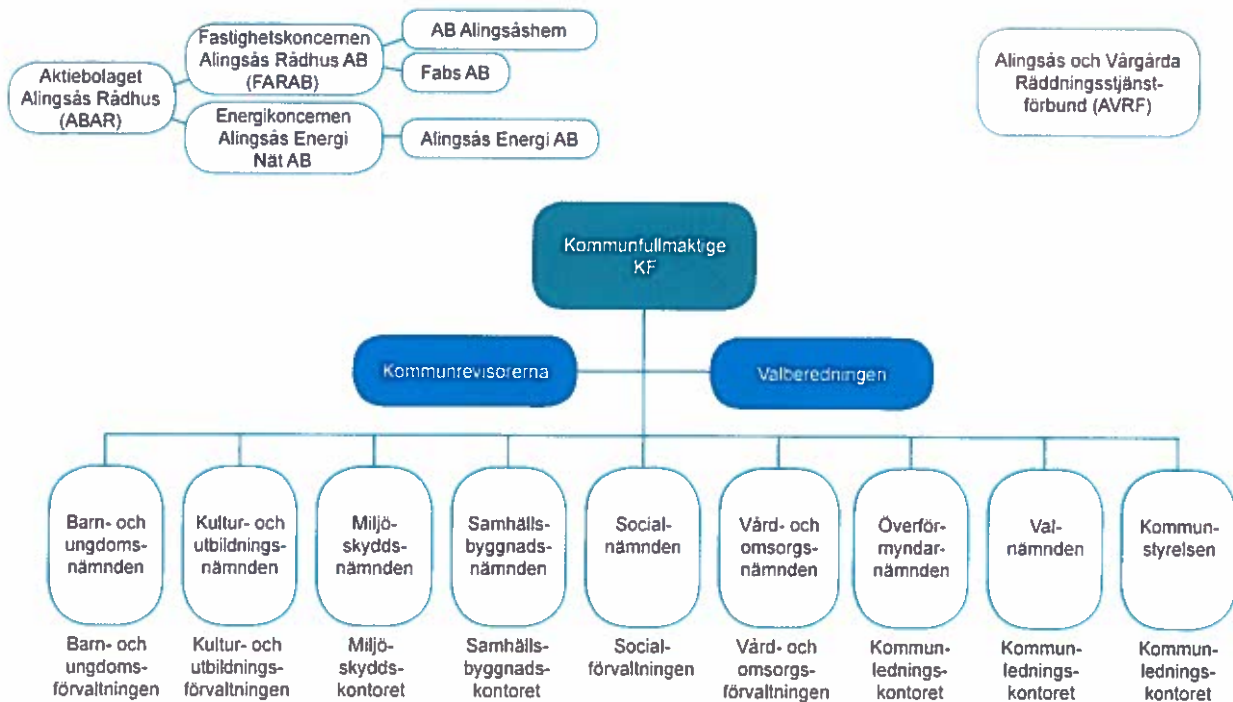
Aktiebolaget Alingsås Rådhus (ABAR)

Fastighetskoncernen Alingsås Rådhus AB (FARAB)

AB Alingsåshem

Fabs AB

Energikoncernen Alingsås Energi Nät AB

Alingsås Energi AB

Alingsås och Vårgårda Räddningsstjänstförbund (AVRF)

Kommunfullmäktige KF

Kommunrevisorerna

Valberedningen

Barn- och ungdomsnämnden

Kultur- och utbildningsnämnden

Miljöskyddsnämnden

Samhällsbyggnadsnämnden

Socialnämnden

Vård- och omsorgsnämnden

Överförmyndarnämnden

Valnämnden

Kommunstyrelsen

Barn- och ungdomsförvaltningen

Kultur- och utbildningsförvaltningen

Miljöskyddskontoret

Samhällsbyggnadskontoret

Socialförvaltningen

Vård- och omsorgsförvaltningen

Kommunledningskontoret

Kommunledningskontoret

Kommunledningskontoret